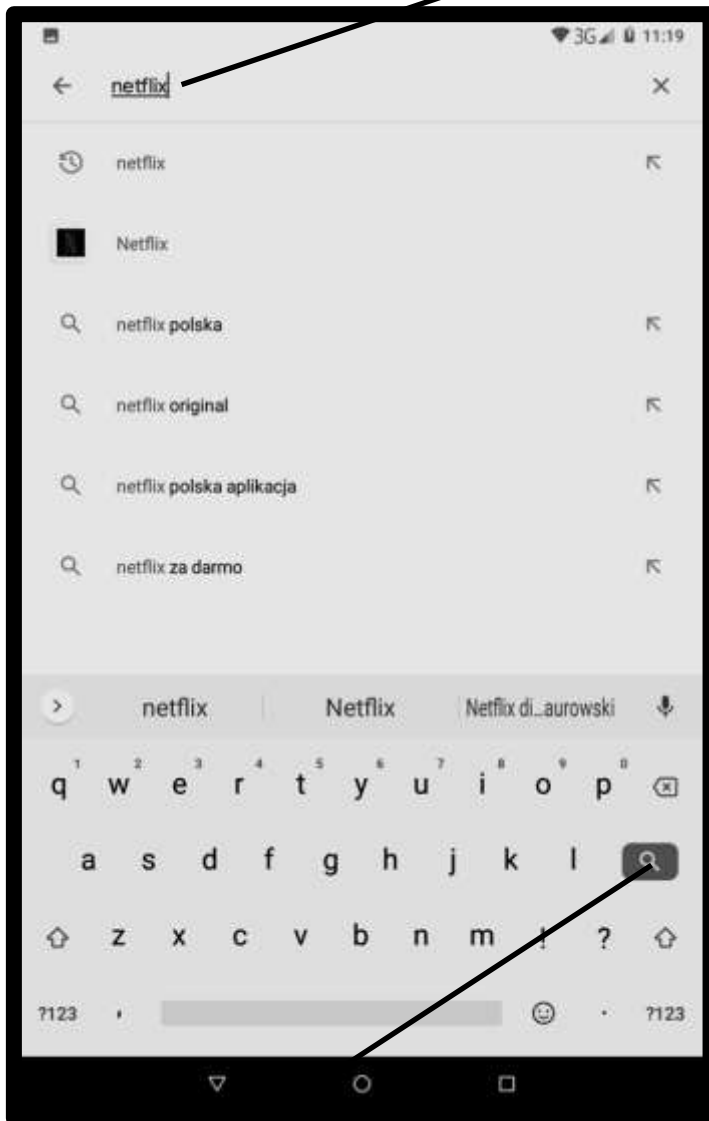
3G 11:19

netflix

netflix

Netflix

netflix polska

netflix original

netflix polska aplikacja

netflix za darmo

netflix | Netflix | Netflix di...aurowski

1 2 3 4 5 6 7 8 9 0
q w e r t y u i o p

a s d f g h j k l

z x c v b n m ! ?

?123 , . ?123